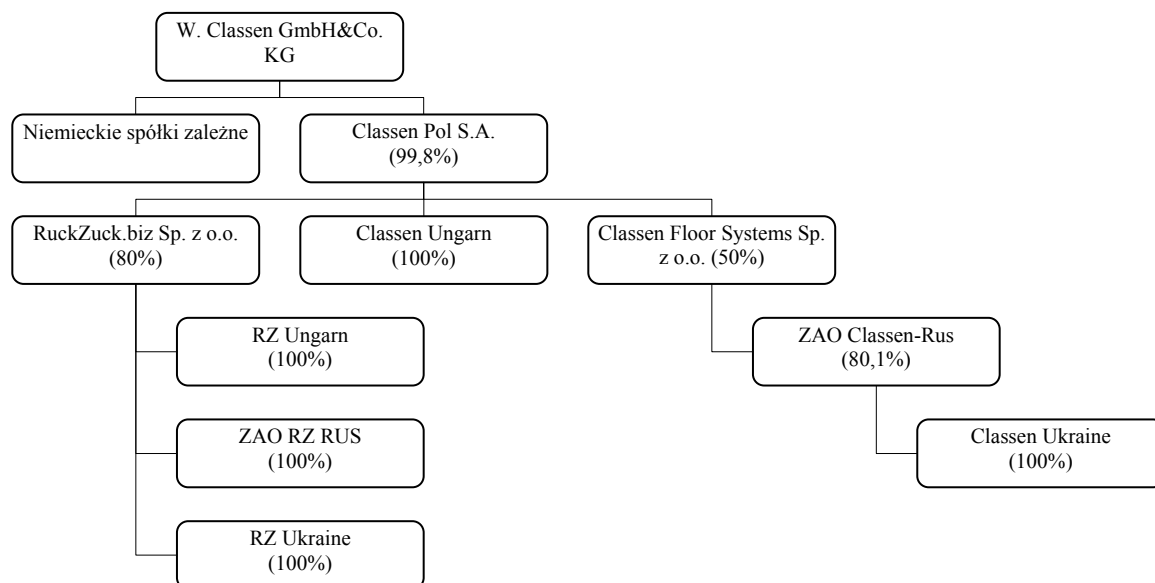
W. Classen GmbH&Co. KG

Niemieckie spółki zależne

Classen Pol S.A. (99,8%)

RuckZuck.biz Sp. z o.o. (80%)

Classen Ungarn (100%)

Classen Floor Systems Sp. z o.o. (50%)

RZ Ungarn (100%)

ZAO RZ RUS (100%)

RZ Ukraine (100%)

ZAO Classen-Rus (80,1%)

Classen Ukraine (100%)